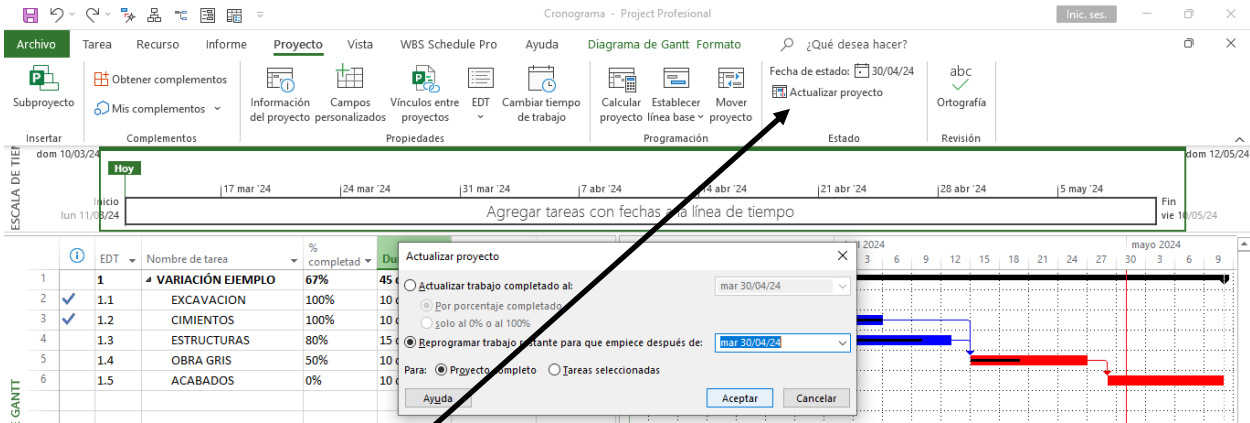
Cronograma - Project Profesional

Inic. ses.

Archivo Tarea Recurso Informe Proyecto Vista WBS Schedule Pro Ayuda Diagrama de Gantt Formato ¿Qué desea hacer?

Subproyecto
Insertar

Obtener complementos
Mis complementos
Complementos

Información del proyecto
Campos personalizados
Vínculos entre proyectos
EDT
Cambiar tiempo de trabajo
Propiedades

Calcular proyecto
Establecer línea base
Mover proyecto
Programación

Fecha de estado: 30/04/24
Actualizar proyecto
Estado

abc
Ortografía
Revisión

ESCALA DE TIE

dom 10/03/24
Hoy
17 mar '24
24 mar '24
31 mar '24
7 abr '24
14 abr '24
21 abr '24
28 abr '24
5 may '24
dom 12/05/24
Inicio
lun 11/03/24
Agregar tareas con fechas a la línea de tiempo
Fin
vie 10/05/24

| | | EDT | Nombre de tarea | % completado | Du |
|---|---|---|---|---|---|
| 1 | | 1 | VARIACIÓN EJEMPLO | 67% | 45 d |
| 2 | ✓ | 1.1 | EXCAVACION | 100% | 10 d |
| 3 | ✓ | 1.2 | CIMIENTOS | 100% | 10 d |
| 4 | | 1.3 | ESTRUCTURAS | 80% | 15 d |
| 5 | | 1.4 | OBRA GRIS | 50% | 10 d |
| 6 | | 1.5 | ACABADOS | 0% | 10 d |

GANTT

il 2024
3 6 9 12 15 18 21 24 27 30
mayo 2024
3 6 9

Actualizar proyecto
Actualizar trabajo completado al: mar 30/04/24
Por porcentaje completado
solo al 0% o al 100%
Reprogramar trabajo restante para que empiece después de: mar 30/04/24
Para: Proyecto completo Tareas seleccionadas
Ayuda
Aceptar
Cancelar